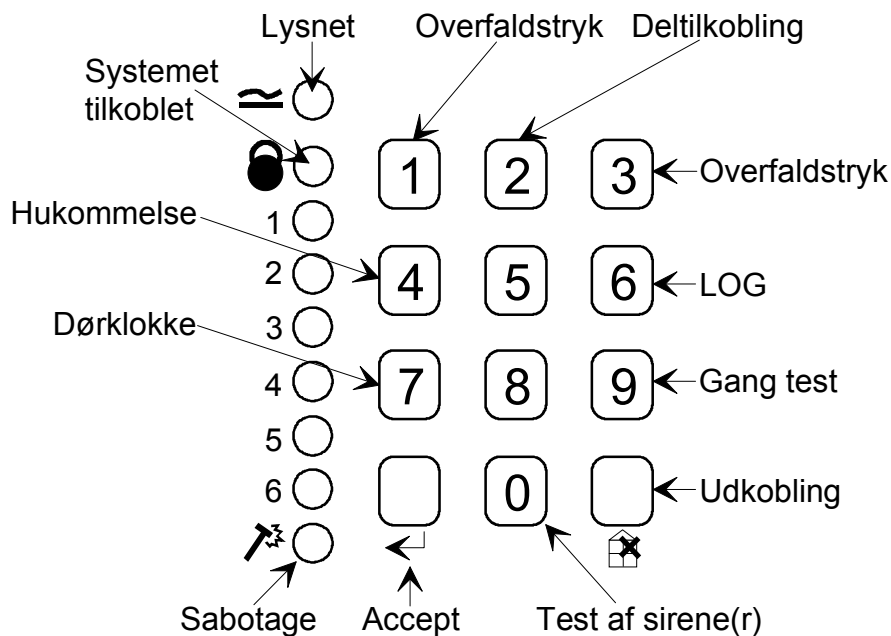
Lysnet

Overfaldstryk

Deltilkobling

Systemet tilkoblet

1

2

3

Overfaldstryk

Hukommelse

1

2

4

5

6

LOG

Dørklokke

3

4

7

8

9

Gang test

5

6

0

Udkobling

Sabotage

Accept

Test af sirene(r)